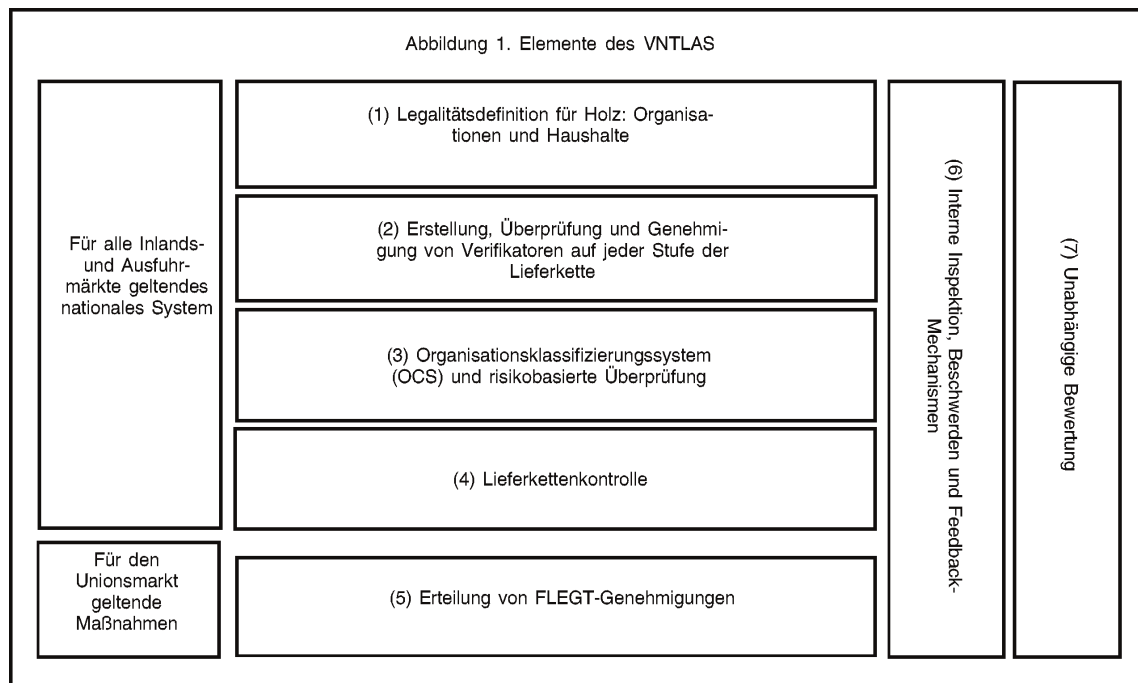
Abbildung 1. Elemente des VNTLAS

Für alle Inlands- und Ausfuhrmärkte geltendes nationales System

(1) Legalitätsdefinition für Holz: Organisationen und Haushalte

(2) Erstellung, Überprüfung und Genehmigung von Verifikatoren auf jeder Stufe der Lieferkette

(3) Organisationsklassifizierungssystem (OCS) und risikobasierte Überprüfung

(4) Lieferkettenkontrolle

Für den Unionsmarkt geltende Maßnahmen

(5) Erteilung von FLEGT-Genehmigungen

(6) Interne Inspektion, Beschwerden und Feedback-Mechanismen

(7) Unabhängige Bewertung